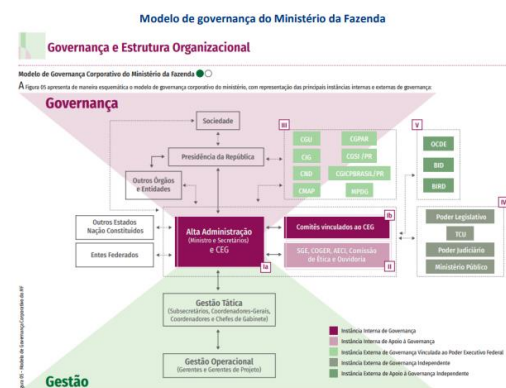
Modelo de governança do Ministério da Fazenda

Governança e Estrutura Organizacional

Modelo de Governança Corporativo do Ministério da Fazenda

A figura 05 apresenta de maneira esquemática o modelo de governança corporativo do ministério, com representação das principais instâncias internas e externas de governança:

Governança

Sociedade

Presidência da República

Outros Órgãos e Entidades

III

CGU
CGPAR
CIG
CGD/PR
CND
CGICPBRASIL/PR
CNAP
MPDG

V

OCDE
BID
BIRD

IV

Poder Legislativo
TCU
Poder Judiciário
Ministério Público

Outros Estados Nação Constituídos

Entes Federados

Alta Administração
(Ministro e Secretários)
e CEG

Ia

Comitês vinculados ao CEG

Ib

SGE, COGER, AECI, Comissão de Ética e Ouvidoria

II

Gestão Tática
(Subsecretários, Coordenadores-Gerais, Coordenadores e Chefes de Gabinete)

Gestão Operacional
(Gerentes e Gerentes de Projeto)

Gestão

Instância Interna de Governança
Instância Interna de Apoio à Governança
Instância Externa de Governança Vinculada ao Poder Executivo Federal
Instância Externa de Governança Independente
Instância Externa de Apoio à Governança Independente

Figura 05 - Modelo de Governança Corporativa do MF